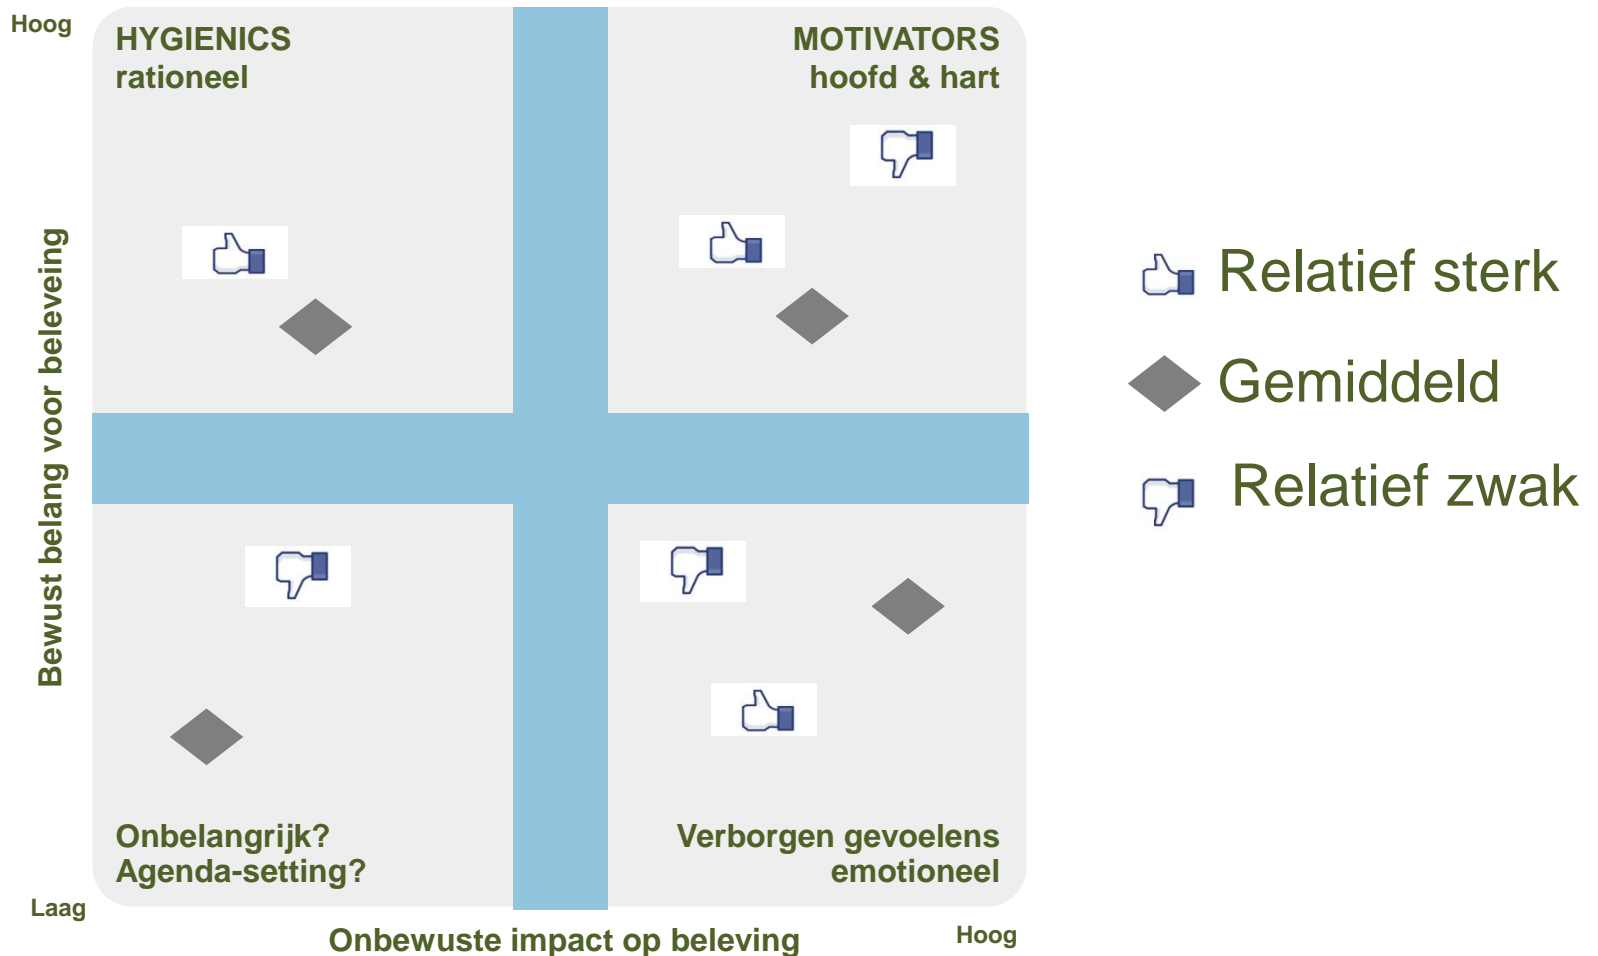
Hoog

HYGIENICS
rationeel

MOTIVATORS
hoofd & hart

Bewust belang voor beleving

Relatief sterk

Gemiddeld

Relatief zwak

Onbelangrijk?
Agenda-setting?

Verborgen gevoelens
emotioneel

Laag

Onbewuste impact op beleving

Hoog